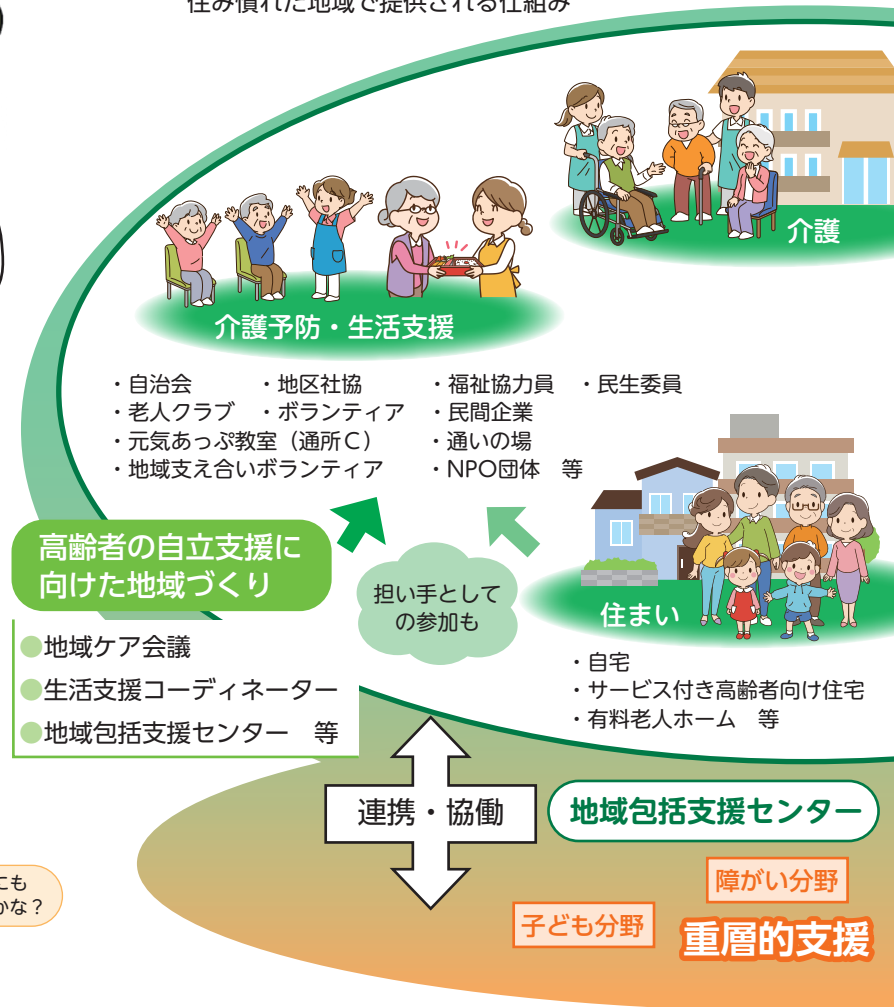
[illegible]

介護

介護予防・生活支援

・自治会　・地区社協　・福祉協力員　・民生委員
・老人クラブ　・ボランティア　・民間企業
・元気あっぷ教室（通所C）　・通いの場
・地域支え合いボランティア　・NPO団体　等

高齢者の自立支援に向けた地域づくり

●地域ケア会議
●生活支援コーディネーター
●地域包括支援センター　等

担い手としての参加も

住まい

・自宅
・サービス付き高齢者向け住宅
・有料老人ホーム　等

連携・協働

地域包括支援センター

にも
かな？

障がい分野

子ども分野

重層的支援